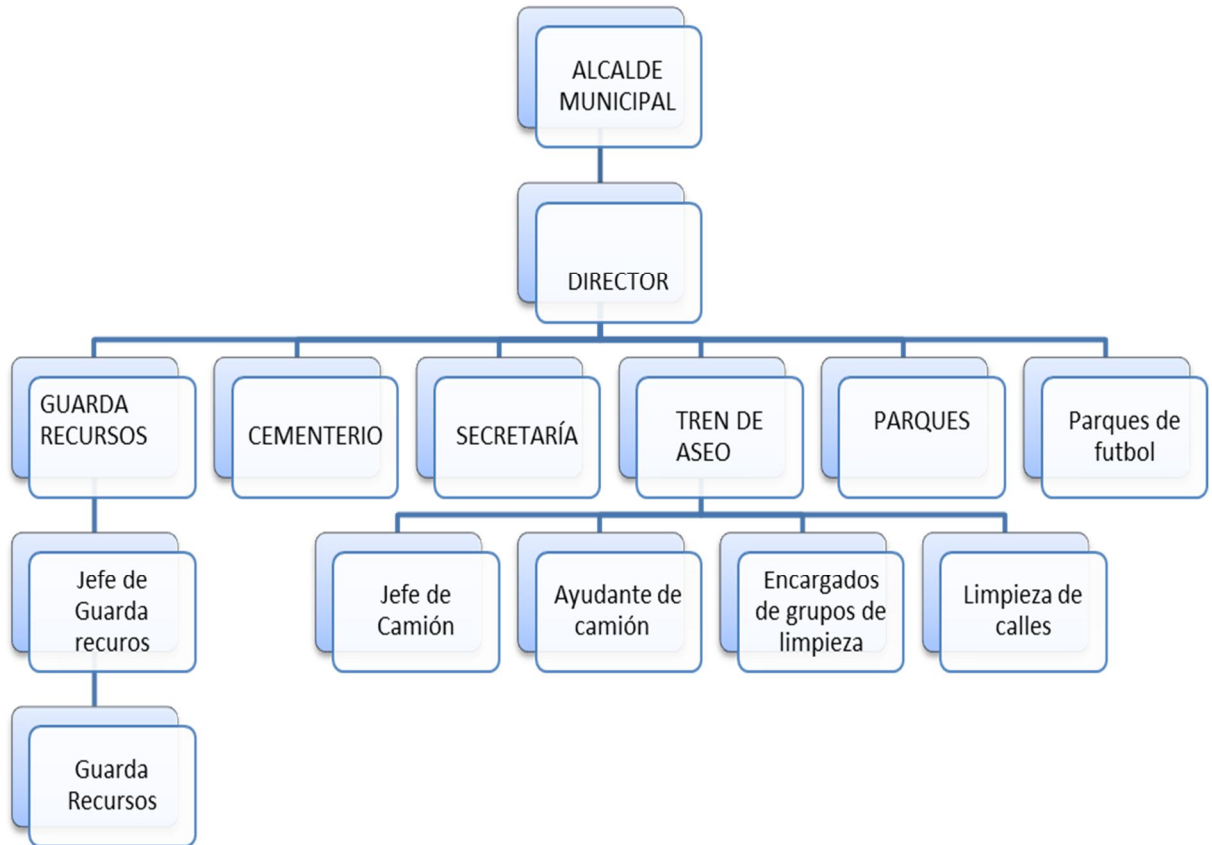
ALCALDE MUNICIPAL

DIRECTOR

GUARDA RECURSOS

CEMENTERIO

SECRETARÍA

TREN DE ASEO

PARQUES

Parques de futbol

Jefe de Guarda recuros

Guarda Recursos

Jefe de Camión

Ayudante de camión

Encargados de grupos de limpieza

Limpieza de calles